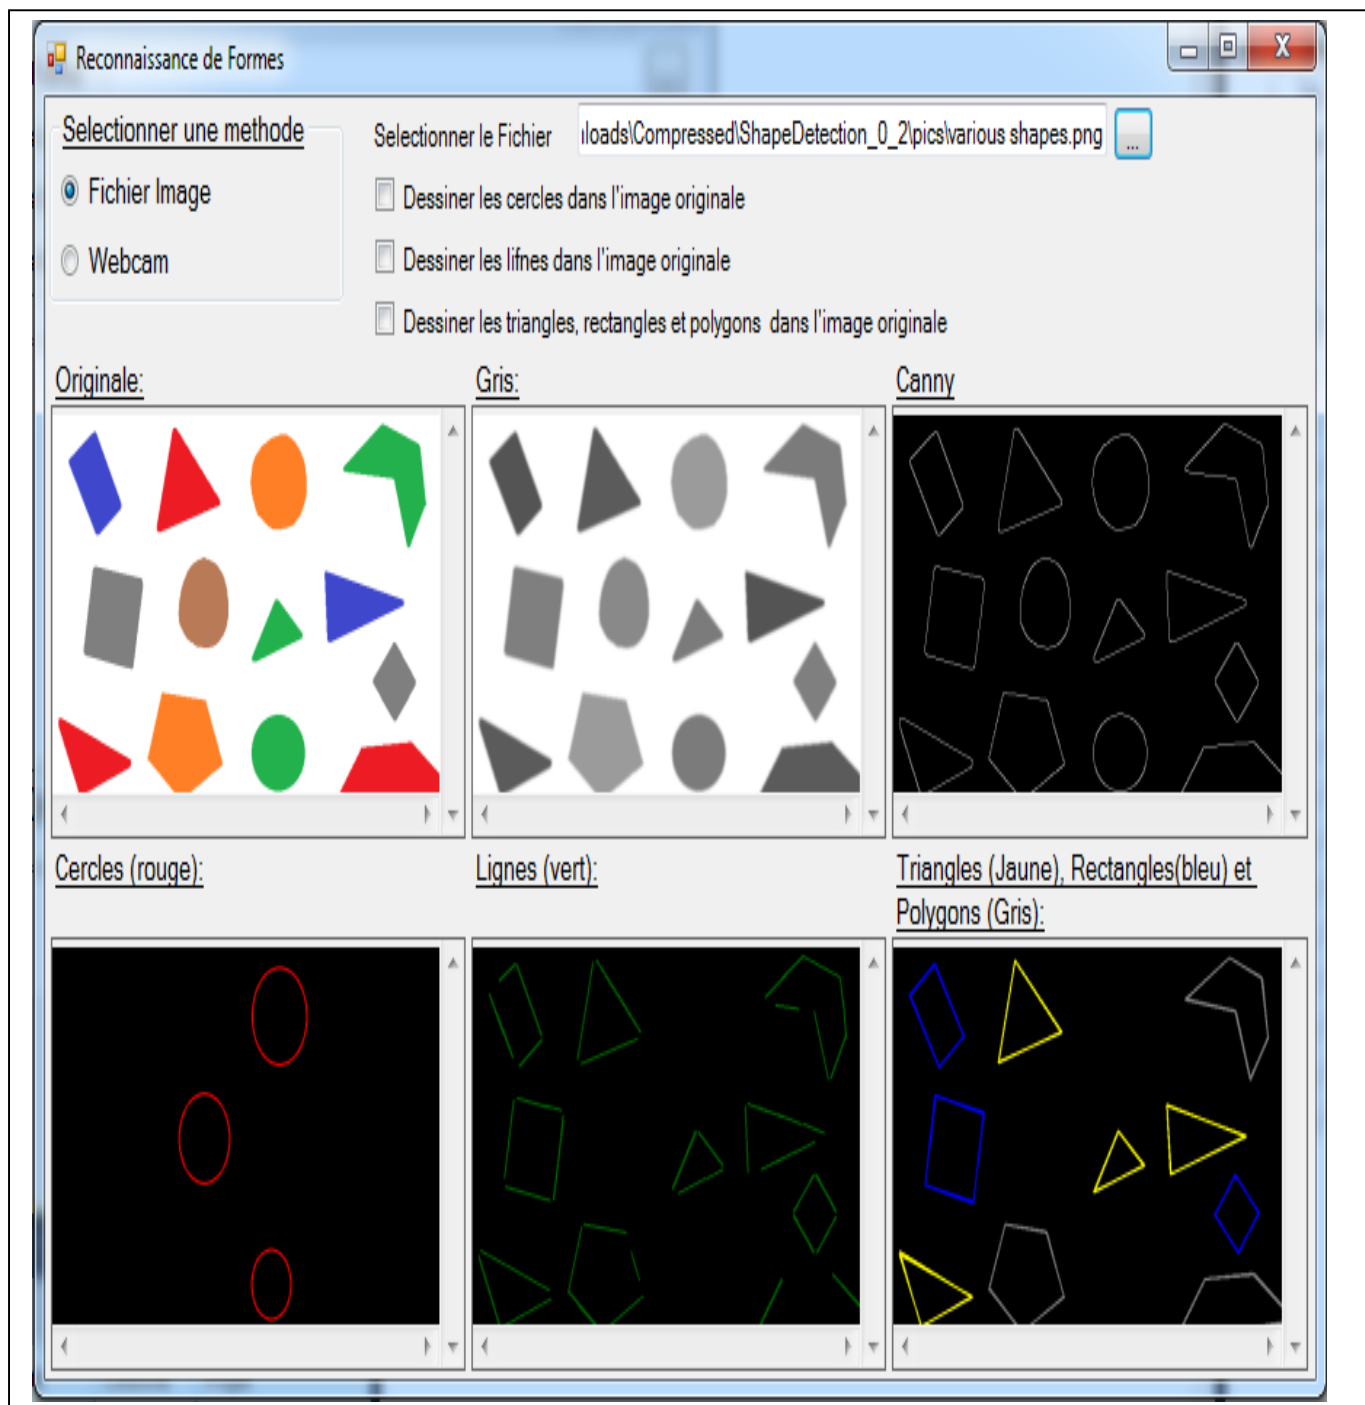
Reconnaissance de Formes

Selectionner une methode

Fichier Image

Webcam

Selectionner le Fichier

loads\Compressed\ShapeDetection_0_2\pics\various shapes.png

...

Dessiner les cercles dans l'image originale

Dessiner les lifnes dans l'image originale

Dessiner les triangles, rectangles et polygons dans l'image originale

Originale:

Gris:

Canny

Cercles (rouge):

Lignes (vert):

Triangles (Jaune), Rectangles(bleu) et Polygons (Gris):